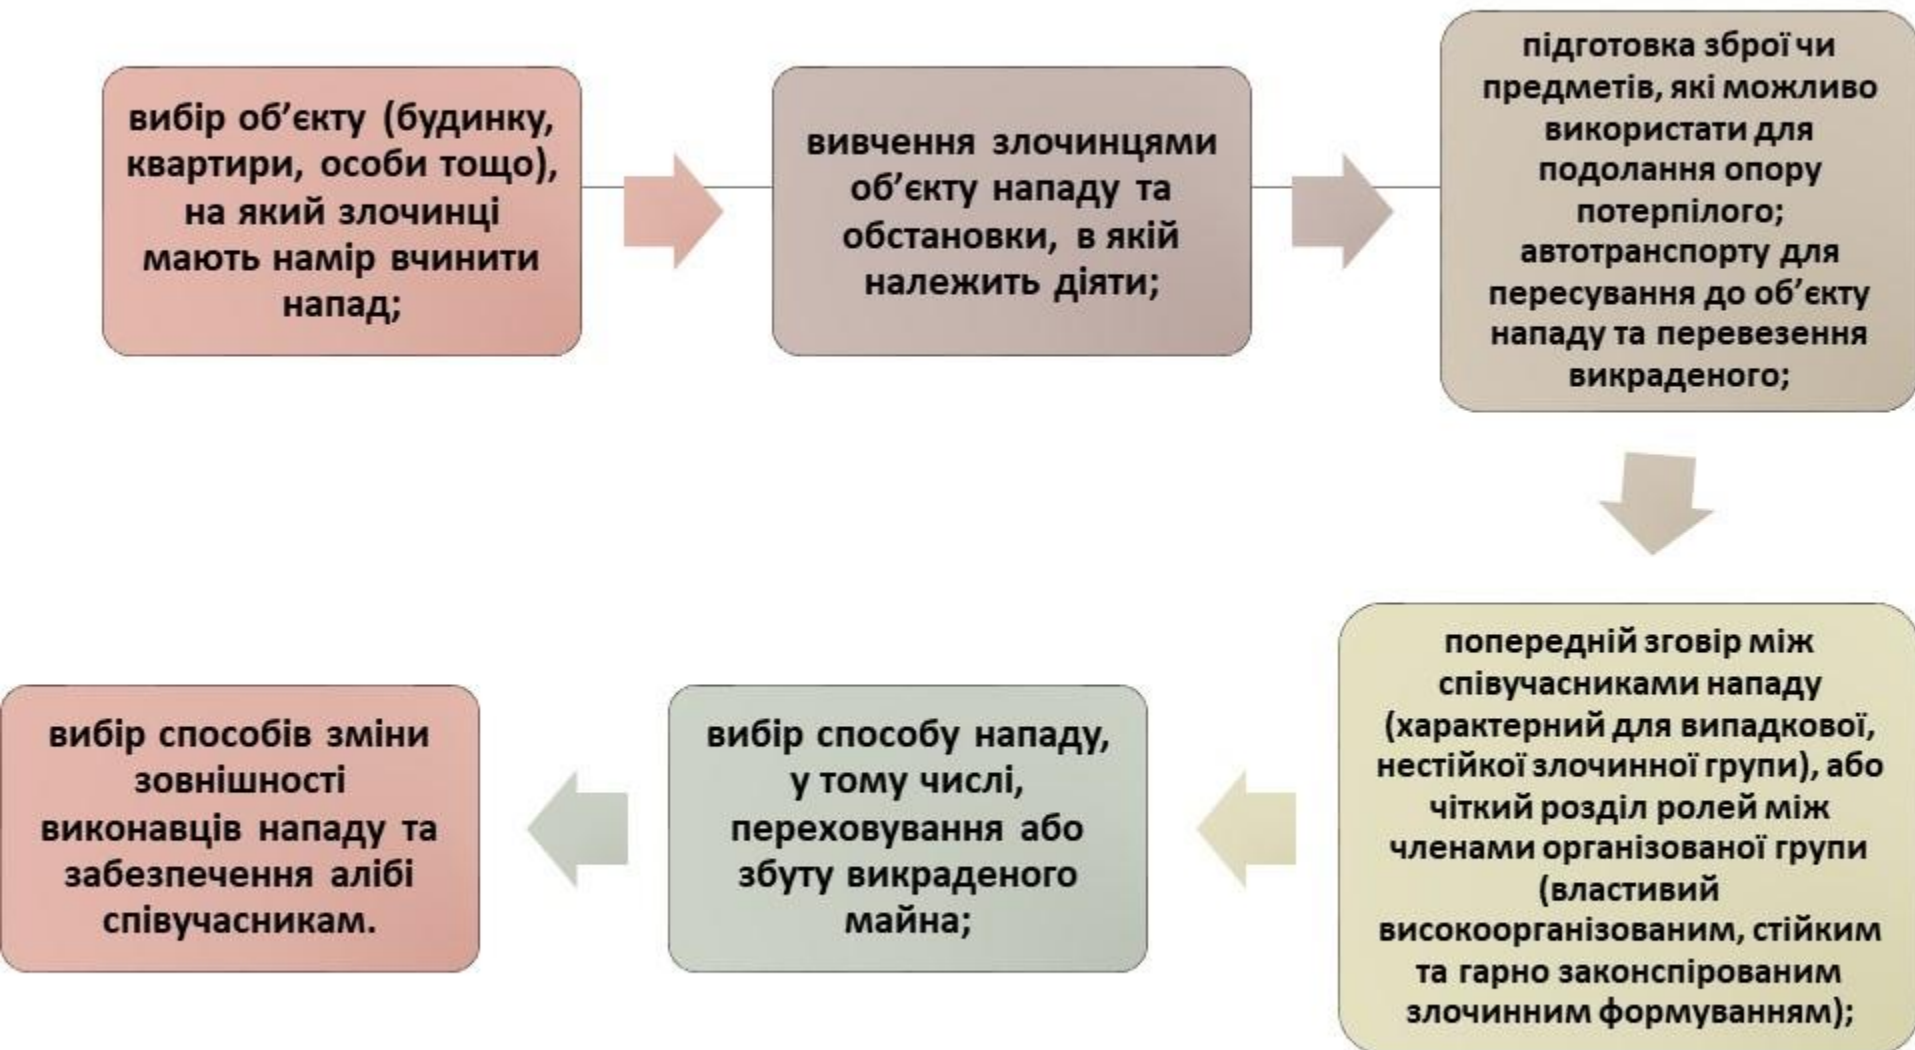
вибір об’єкту (будинку, квартири, особи тощо), на який злочинці мають намір вчинити напад;

вивчення злочинцями об’єкту нападу та обстановки, в якій належить діяти;

підготовка зброї чи предметів, які можливо використати для подолання опору потерпілого; автотранспорту для пересування до об’єкту нападу та перевезення викраденого;

попередній зговір між співучасниками нападу (характерний для випадкової, нестійкої злочинної групи), або чіткий розділ ролей між членами організованої групи (властивий високоорганізованим, стійким та гарно законспірованим злочинним формуванням);

вибір способу нападу, у тому числі, переховування або збуту викраденого майна;

вибір способів зміни зовнішності виконавців нападу та забезпечення алібі співучасникам.